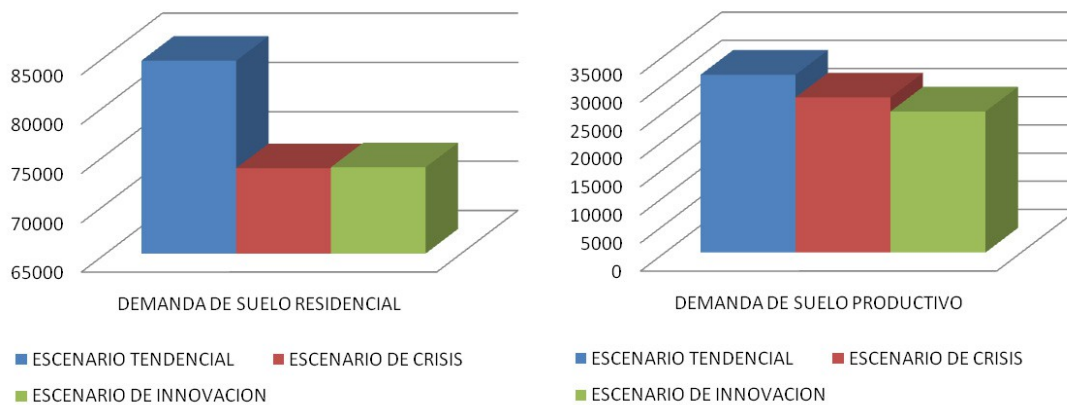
85000
80000
75000
70000
65000

DEMANDA DE SUELO RESIDENCIAL

ESCENARIO TENDENCIAL
ESCENARIO DE CRISIS
ESCENARIO DE INNOVACION

35000
30000
25000
20000
15000
10000
5000
0

DEMANDA DE SUELO PRODUCTIVO

ESCENARIO TENDENCIAL
ESCENARIO DE CRISIS
ESCENARIO DE INNOVACION